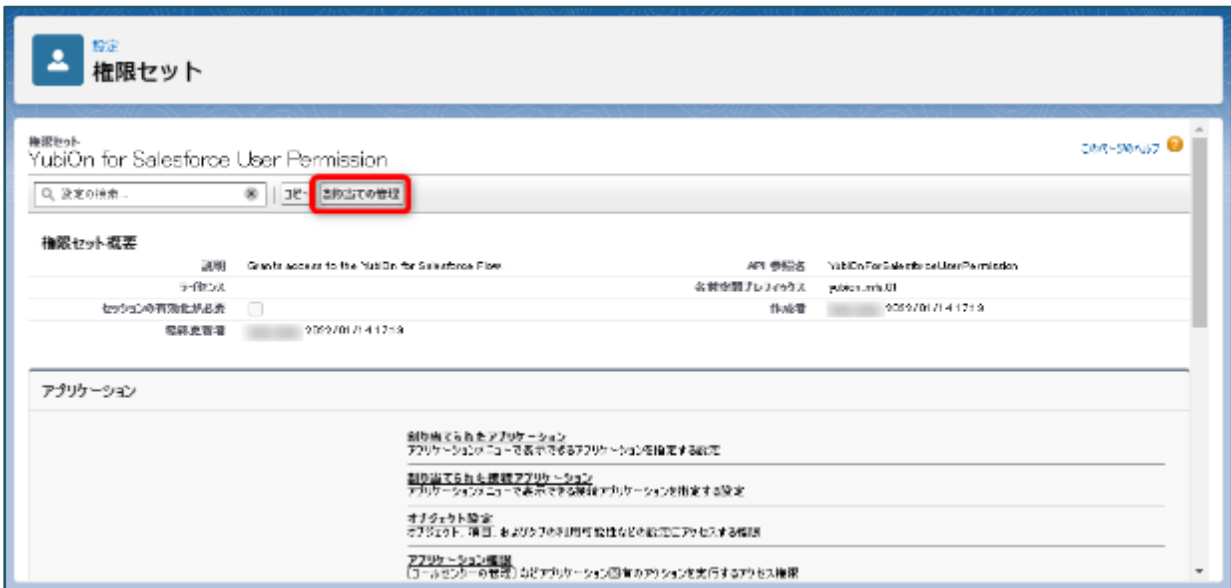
設定
権限セット

権限セット
YubiOn for Salesforce User Permission

このページのヘルプ

設定の検索...

コピー
割り当ての管理

権限セット概要

説明 Grants access to the YubiOn for Salesforce Flow
API 参照名 YubiOnForSalesforceUserPermission
ライセンス
名前空間プレフィックス yubion_mfa_01
セッションの有効化が必要
作成者 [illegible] 2022/01/14 17:19
最終更新者 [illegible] 2022/01/14 17:19

アプリケーション

割り当てられたアプリケーション
アプリケーションメニューで表示できるアプリケーションを指定する設定

割り当てられた接続アプリケーション
アプリケーションメニューで表示できる接続アプリケーションを指定する設定

オブジェクト設定
オブジェクト、項目、およびタブの利用可能性などの設定にアクセスする権限

アプリケーション権限
[コールセンターの管理] などアプリケーション固有のアクションを実行するアクセス権限